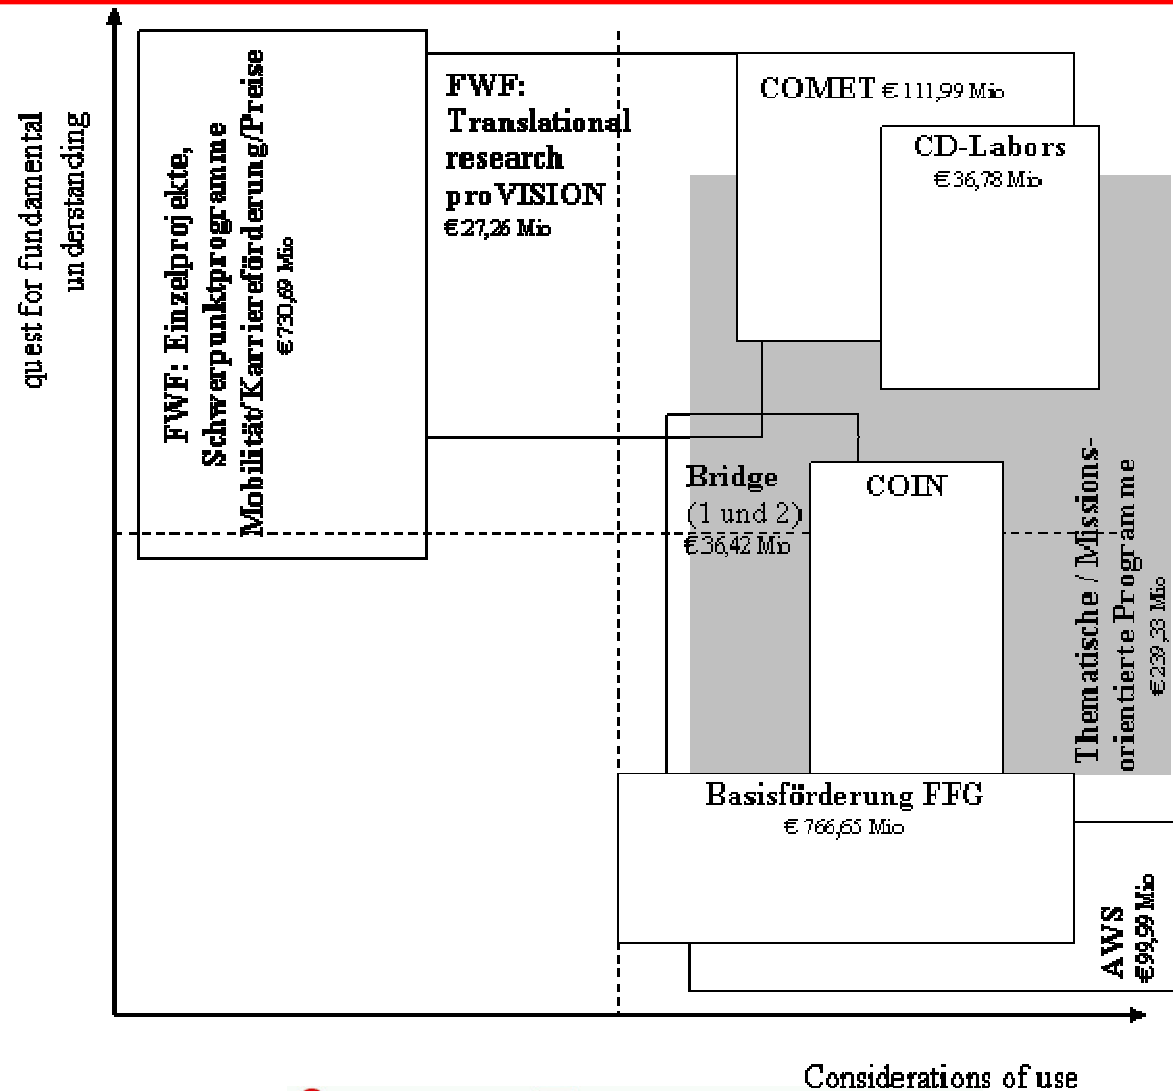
quest for fundamental understanding

FWF: Einzelprojekte, Schwerpunktprogramme Mobilität/Karriereförderung/Preise
€730,69 Mio

FWF: Translational research proVISION
€27,26 Mio

COMET €111,99 Mio

CD-Labors
€36,78 Mio

Bridge (1 und 2)
€36,42 Mio

COIN

Thematische / Missions-orientierte Programme
€239,33 Mio

Basisförderung FFG
€ 766,65 Mio

AWS
€99,59 Mio

Considerations of use